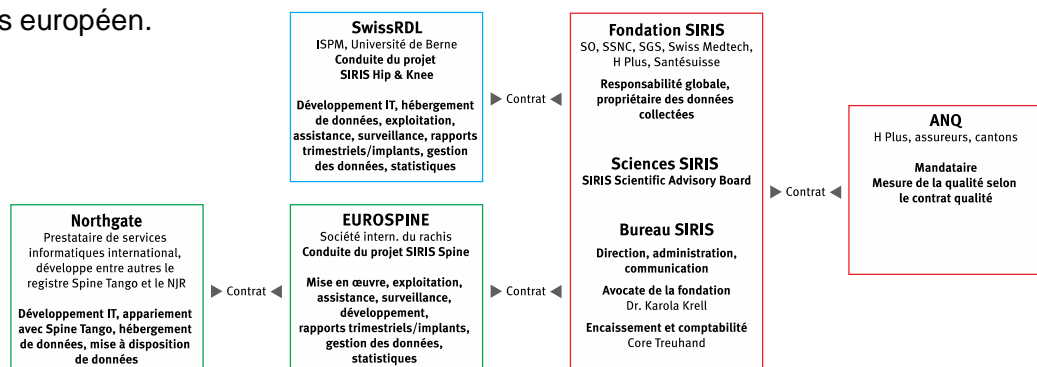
s européen.

SwissRDL
ISPM, Université de Berne
Conduite du projet SIRIS Hip & Knee

Développement IT, hébergement de données, exploitation, assistance, surveillance, rapports trimestriels/implants, gestion des données, statistiques

Contrat

Fondation SIRIS
SO, SSNC, SGS, Swiss Medtech, H Plus, Santésuisse

Responsabilité globale, propriétaire des données collectées

Sciences SIRIS
SIRIS Scientific Advisory Board

Bureau SIRIS
Direction, administration, communication

Avocate de la fondation
Dr. Karola Krell

Encaissement et comptabilité
Core Treuhand

Contrat

ANQ
H Plus, assureurs, cantons

Mandataire
Mesure de la qualité selon le contrat qualité

Northgate
Prestataire de services informatiques international, développe entre autres le registre Spine Tango et le NJR

Développement IT, appariement avec Spine Tango, hébergement de données, mise à disposition de données

Contrat

EUROSPINE
Société intern. du rachis
Conduite du projet SIRIS Spine

Mise en œuvre, exploitation, assistance, surveillance, développement, rapports trimestriels/implants, gestion des données, statistiques

Contrat